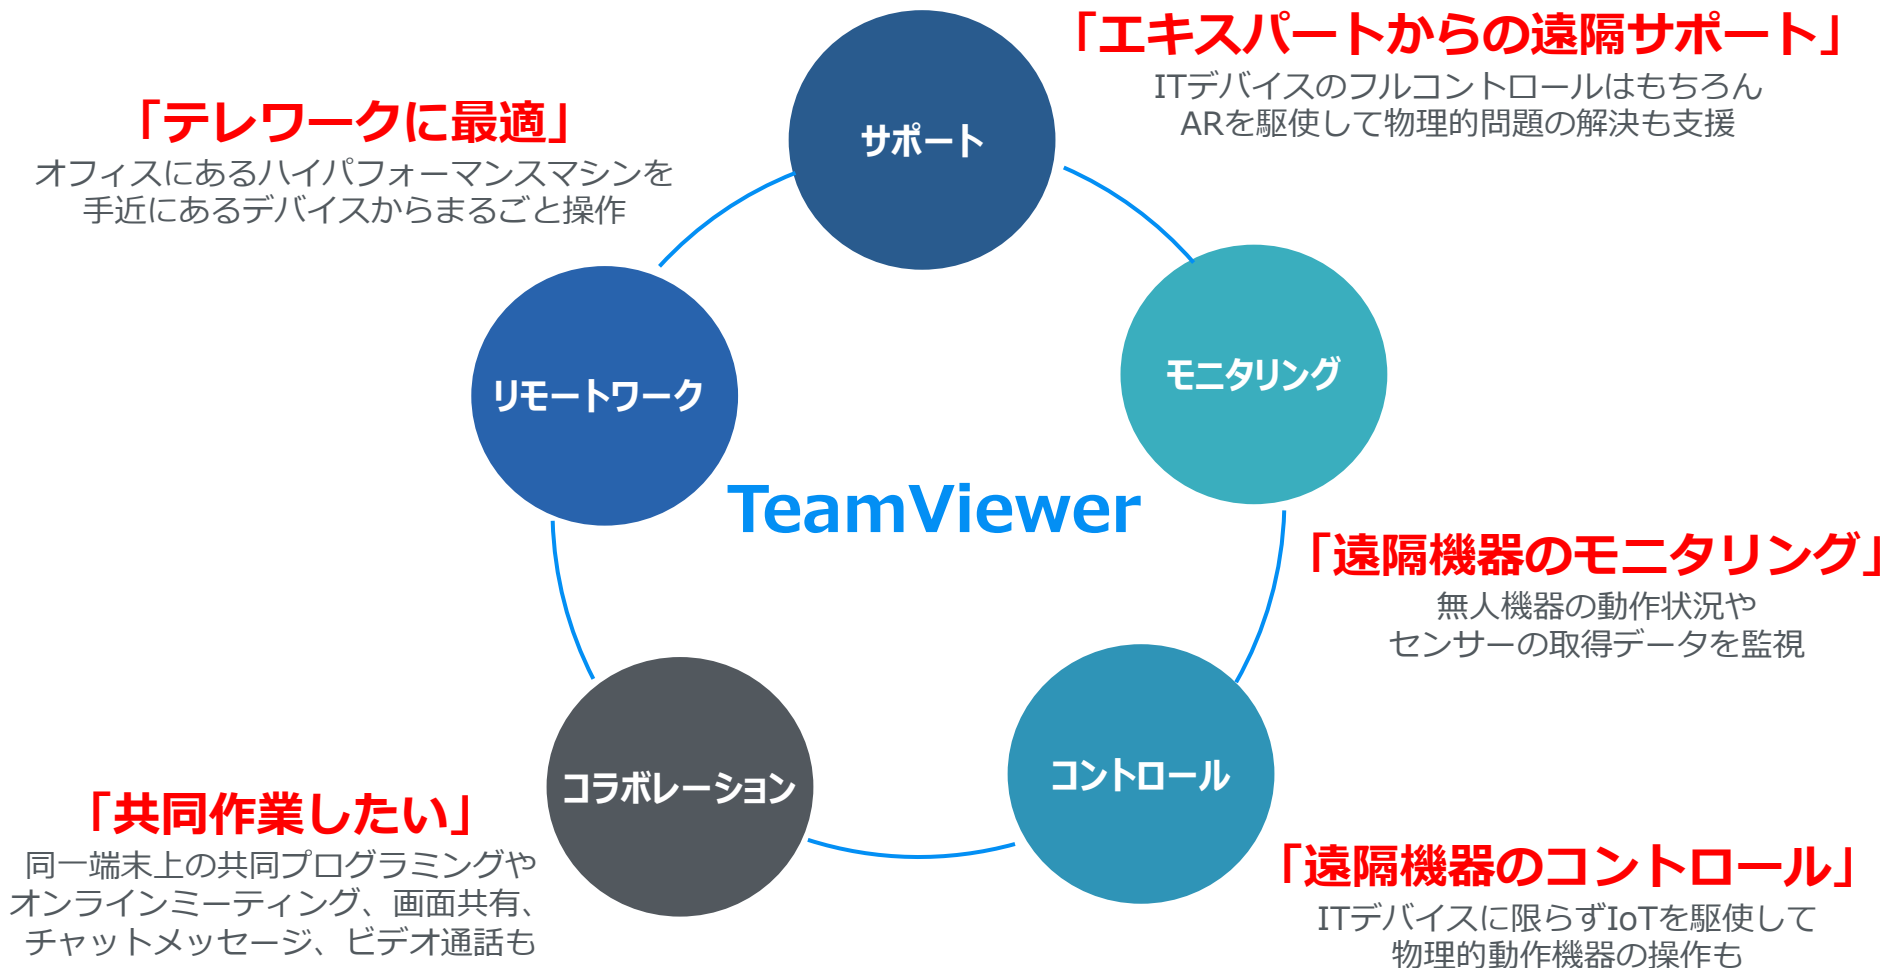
「エキスパートからの遠隔サポート」
ITデバイスのフルコントロールはもちろん
ARを駆使して物理的問題の解決も支援

「テレワークに最適」
オフィスにあるハイパフォーマンスマシンを
手近にあるデバイスからまるごと操作

サポート

リモートワーク

モニタリング

TeamViewer

「遠隔機器のモニタリング」
無人機器の動作状況や
センサーの取得データを監視

コラボレーション

コントロール

「共同作業したい」
同一端末上の共同プログラミングや
オンラインミーティング、画面共有、
チャットメッセージ、ビデオ通話も

「遠隔機器のコントロール」
ITデバイスに限らずIoTを駆使して
物理的動作機器の操作も